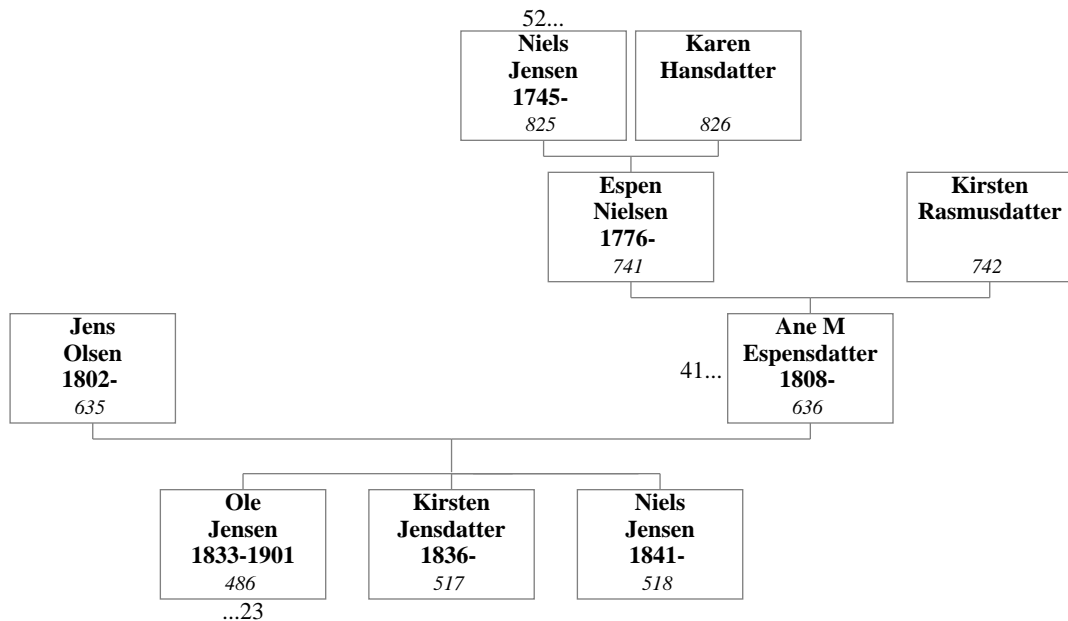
52...

**Niels Jensen 1745-**
*825*

**Karen Hansdatter**
*826*

**Espen Nielsen 1776-**
*741*

**Kirsten Rasmusdatter**
*742*

**Jens Olsen 1802-**
*635*

41...

**Ane M Espensdatter 1808-**
*636*

**Ole Jensen 1833-1901**
*486*

...23

**Kirsten Jensdatter 1836-**
*517*

**Niels Jensen 1841-**
*518*